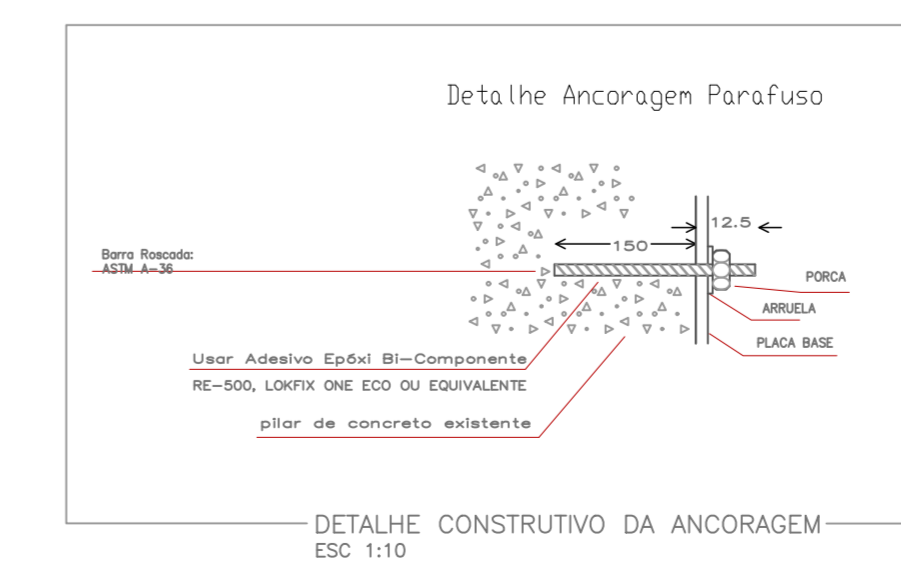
Detalhe Ancoragem Parafuso

12.5

150

Barra Roscada:
ASTM A-36

PORCA

ARRUELA

PLACA BASE

Usar Adesivo Epóxi Bi-Componente

RE-500, LOKFIX ONE ECO OU EQUIVALENTE

pilar de concreto existente

DETALHE CONSTRUTIVO DA ANCORAGEM
ESC 1:10